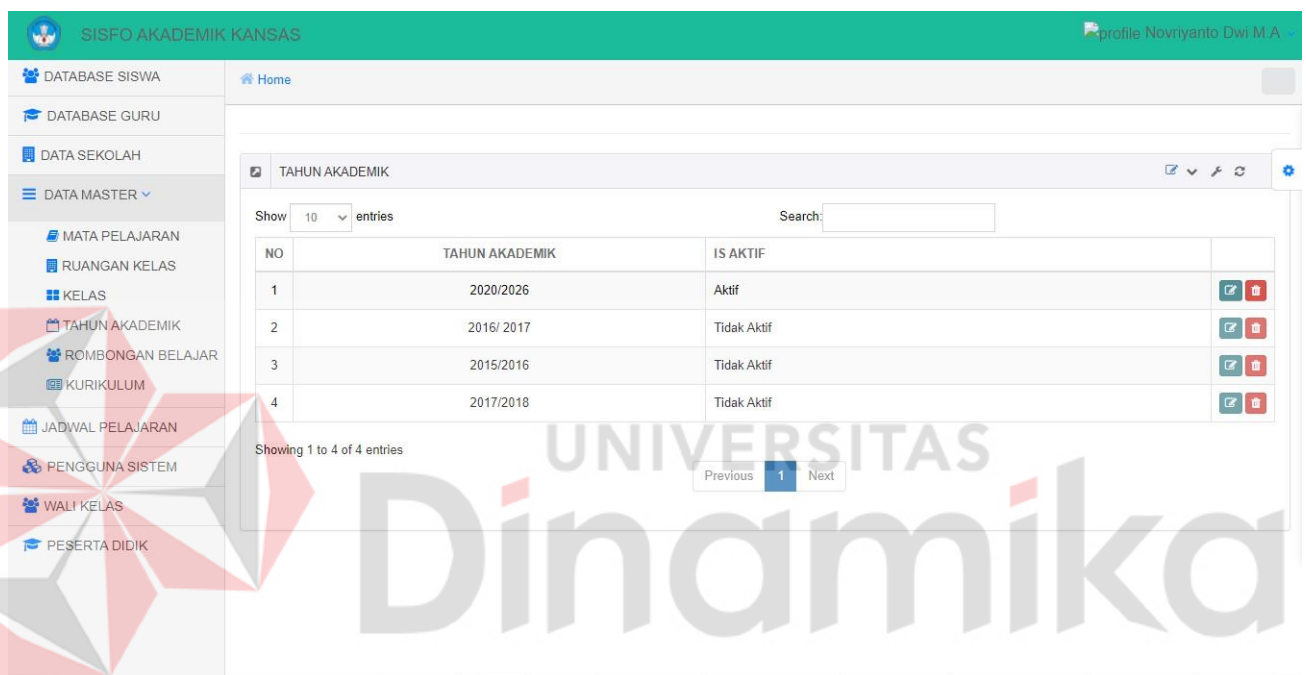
SISFO AKADEMIK KANSAS

profile Novriyanto Dwi M.A

DATABASE SISWA
DATABASE GURU
DATA SEKOLAH
DATA MASTER
MATA PELAJARAN
RUANGAN KELAS
KELAS
TAHUN AKADEMIK
ROMBONGAN BELAJAR
KURIKULUM
JADWAL PELAJARAN
PENGGUNA SISTEM
WALI KELAS
PESERTA DIDIK

Home

TAHUN AKADEMIK

Show 10 entries

Search:

| NO | TAHUN AKADEMIK | IS AKTIF | |
|---|---|---|---|
| 1 | 2020/2026 | Aktif | |
| 2 | 2016/ 2017 | Tidak Aktif | |
| 3 | 2015/2016 | Tidak Aktif | |
| 4 | 2017/2018 | Tidak Aktif | |

Showing 1 to 4 of 4 entries

Previous 1 Next

UNIVERSITAS
Dinamika